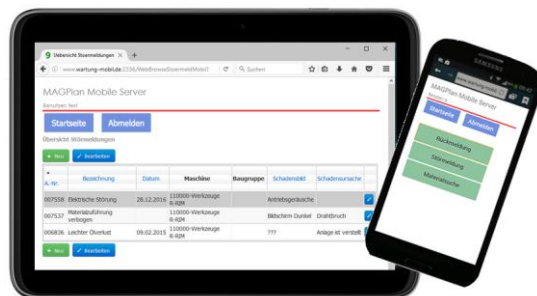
Uebersicht Stoermeldungen
www.wartung-mobil.de:3356/WebBrowseStoermeldMobil?
Suchen

MAGPlan Mobile Server
Benutzer: test
Startseite
Abmelden
Übersicht Störmeldungen
+ Neu
Bearbeiten

| A.-Nr. | Bezeichnung | Datum | Maschine | Baugruppe | Schadensbild | Schadensursache |
|---|---|---|---|---|---|---|
| 007558 | Elektrische Störung | 28.12.2016 | 110000-Werkzeuge 6-RM | | Antriebsgeräusche | |
| 007537 | Materialzuführung verbogen | | 110000-Werkzeuge 6-RM | | Bildschirm Dunkel | Drahtbruch |
| 006836 | Leichter Ölverlust | 09.02.2015 | 110000-Werkzeuge 6-RM | | ??? | Anlage ist verstellt |

+ Neu
Bearbeiten

SAMSUNG
MAGPlan Mobile Server
Benutzer: test
Startseite
Abmelden
Rückmeldung
Störmeldung
Materialsuche